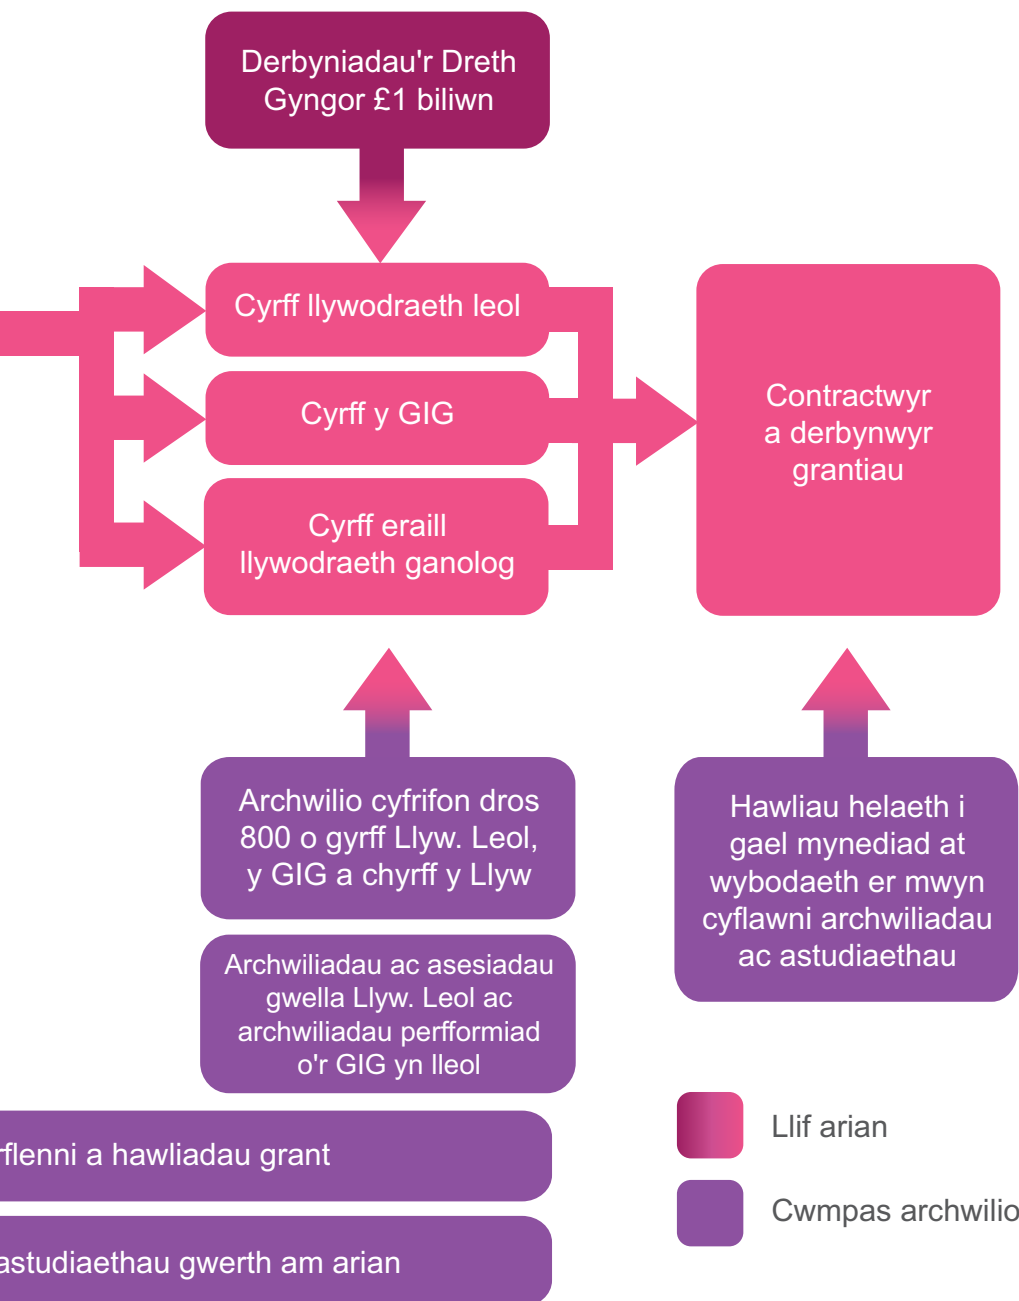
Derbyniadau'r Dreth Gyngor £1 biliwn

Cyrff llywodraeth leol

Cyrff y GIG

Cyrff eraill llywodraeth ganolog

Contractwyr a derbynwyr grantiau

Archwilio cyfrifon dros 800 o gyrff Llyw. Leol, y GIG a chyrff y Llyw

Archwiliadau ac asesiadau gwella Llyw. Leol ac archwiliadau perfformiad o'r GIG yn lleol

Hawliau helaeth i gael mynediad at wybodaeth er mwyn cyflawni archwiliadau ac astudiaethau

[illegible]flenni a hawliadau grant

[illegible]astudiaethau gwerth am arian

Llif arian

Cwmpas archwilio